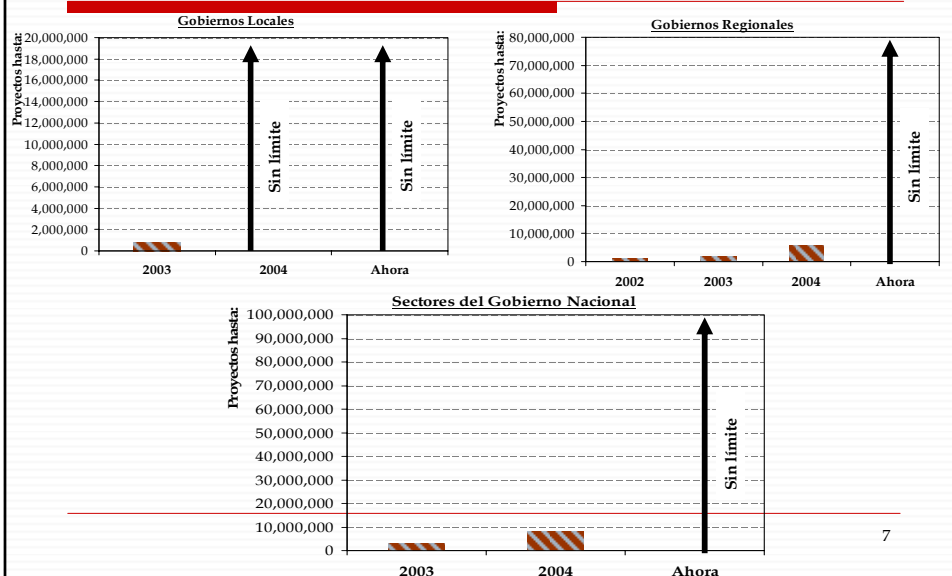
Gobiernos Locales

Proyectos hasta:

20,000,000
18,000,000
16,000,000
14,000,000
12,000,000
10,000,000
8,000,000
6,000,000
4,000,000
2,000,000
0

Sin límite

Sin límite

2003
2004
Ahora

Gobiernos Regionales

Proyectos hasta:

80,000,000
70,000,000
60,000,000
50,000,000
40,000,000
30,000,000
20,000,000
10,000,000
0

Sin límite

2002
2003
2004
Ahora

Sectores del Gobierno Nacional

Proyectos hasta:

100,000,000
90,000,000
80,000,000
70,000,000
60,000,000
50,000,000
40,000,000
30,000,000
20,000,000
10,000,000
0

Sin límite

2003
2004
Ahora

7